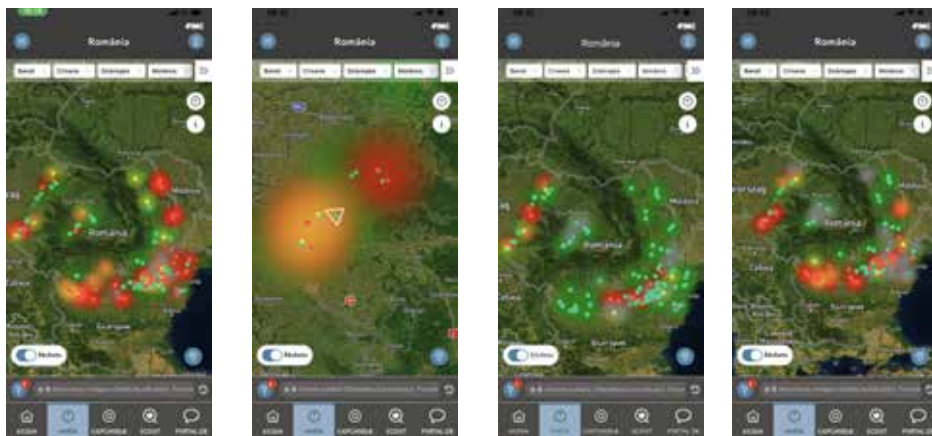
România

Banat
Crisana
Dobrogea
Moldova

România

Moldova

Etichete

ACASA
HARTA
CAPCANELE
SCOUT
PORTAL

România

Banat
Crisana
Dobrogea
Moldova

Etichete

ACASA
HARTA
CAPCANELE
SCOUT
PORTAL

România

Banat
Crisana
Dobrogea
Moldova

România

Bucuresti

Etichete

ACASA
HARTA
CAPCANELE
SCOUT
PORTAL

România

Banat
Crisana
Dobrogea
Moldova

România

Etichete

ACASA
HARTA
CAPCANELE
SCOUT
PORTAL